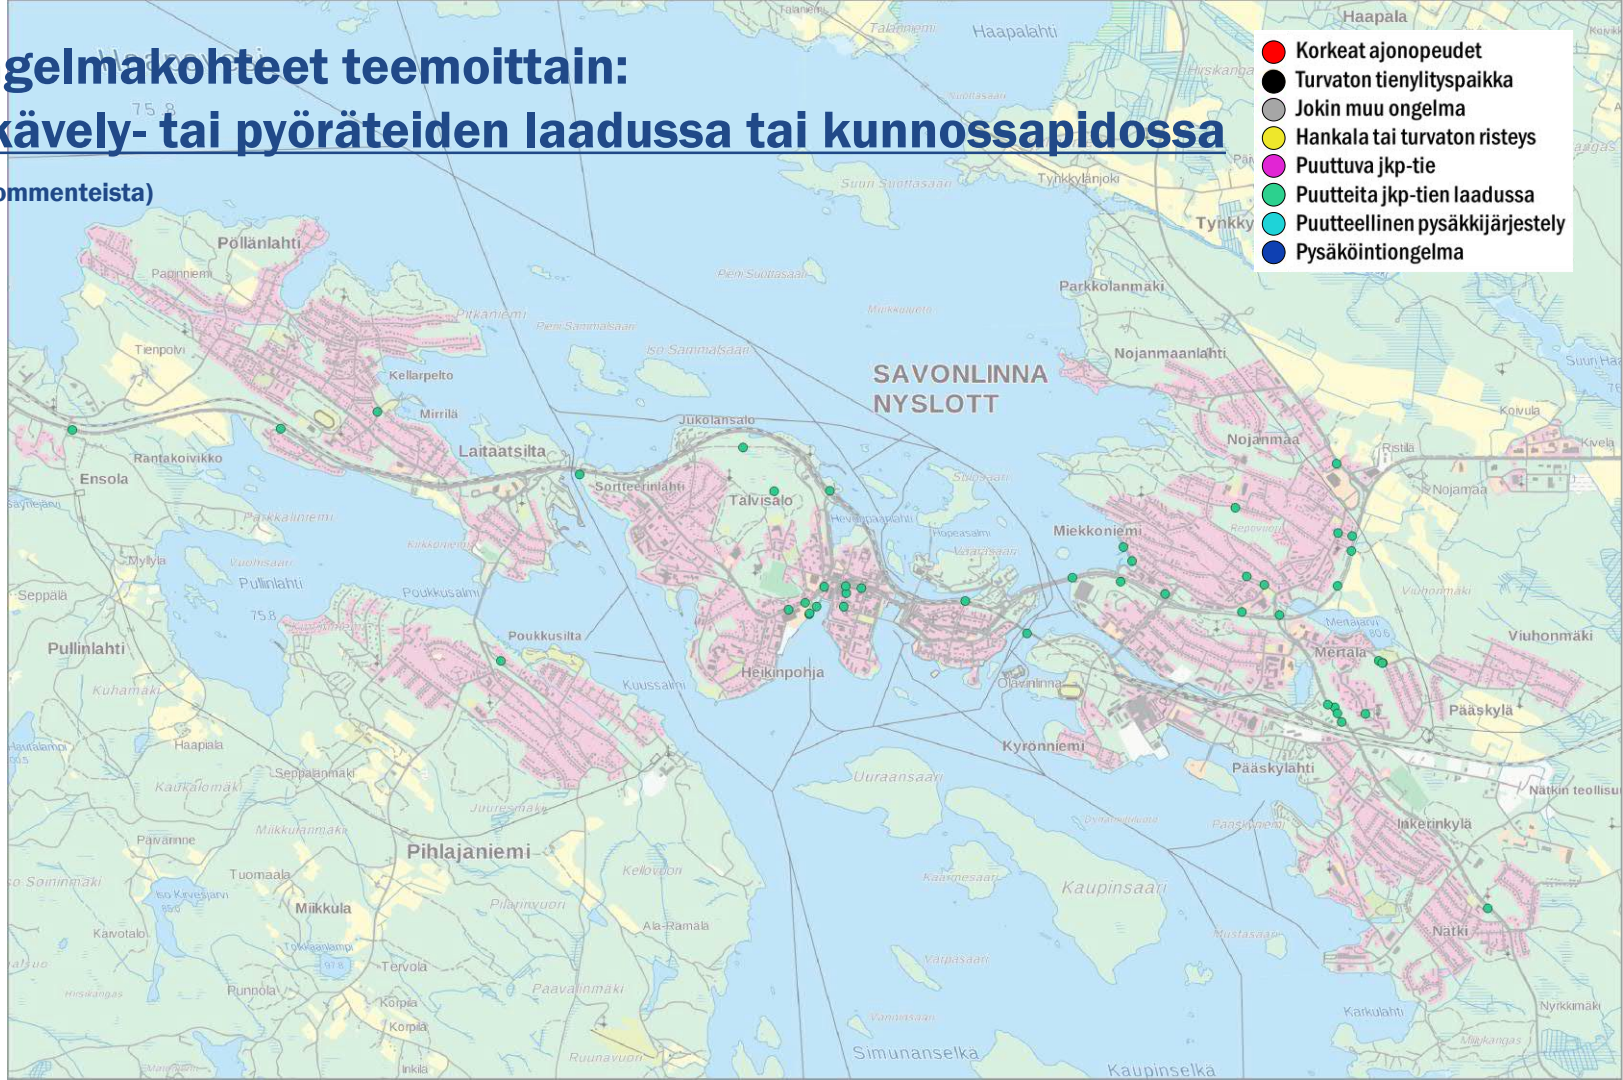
gelmakohteet teemoittain:
kävely- tai pyöräteiden laadussa tai kunnossapidossa
ommenteista)

Korkeat ajonopeudet
Turvaton tienylityspaikka
Jokin muu ongelma
Hankala tai turvaton risteys
Puuttuva jkp-tie
Puutteita jkp-tien laadussa
Puutteellinen pysäkkijärjestely
Pysäköintiongelma

Haapala
Haapalahti
Talviniemi
Tynkkylänjoki
Tynkkyl
Suuri Suottasaari
Pieni Suottasaari
Parkkolanmäki
Nojanmaanlahti
SAVONLINNA
NYSLOTT
Pöllänlahti
Papinniemi
Tienpolvi
Kellarpelto
Mirrilä
Pikkaniemi
Pieni Sammalsaari
Iso Sammalsaari
Jukolansalo
Laitaatsilta
Rantakoivikko
Ensola
Sorsteerinlahti
Talvisalo
Nojanmaa
Koivula
Kivelä
Ristilä
Nojamaa
Miekkoniemi
Parkkalinniemi
Myllylä
Pullinlahti
Seppälä
Poukkusalmi
Poukkusilta
Kuhamäki
Haapiala
Seppalanmäki
Kaukolamäki
Heikinpohja
Kuussalmi
Olavinlinna
Kyrönniemi
Uuraansaari
Viuhonmäki
Mertala
Pääskylä
Pääskylahti
Natkin teollisu
Inkerinkylä
Pihlajaniemi
Päivärinne
Tuomaala
Miikkula
Kaivotalo
Tervola
Punnola
Korpia
Kelovuori
Ala-Ramala
Paavalinmäki
Kaupinsaari
Nätki
Karkulahti
Nyrkkimäki
Simunanselkä
Kaupinselkä
Ruunavuori
Inkilä